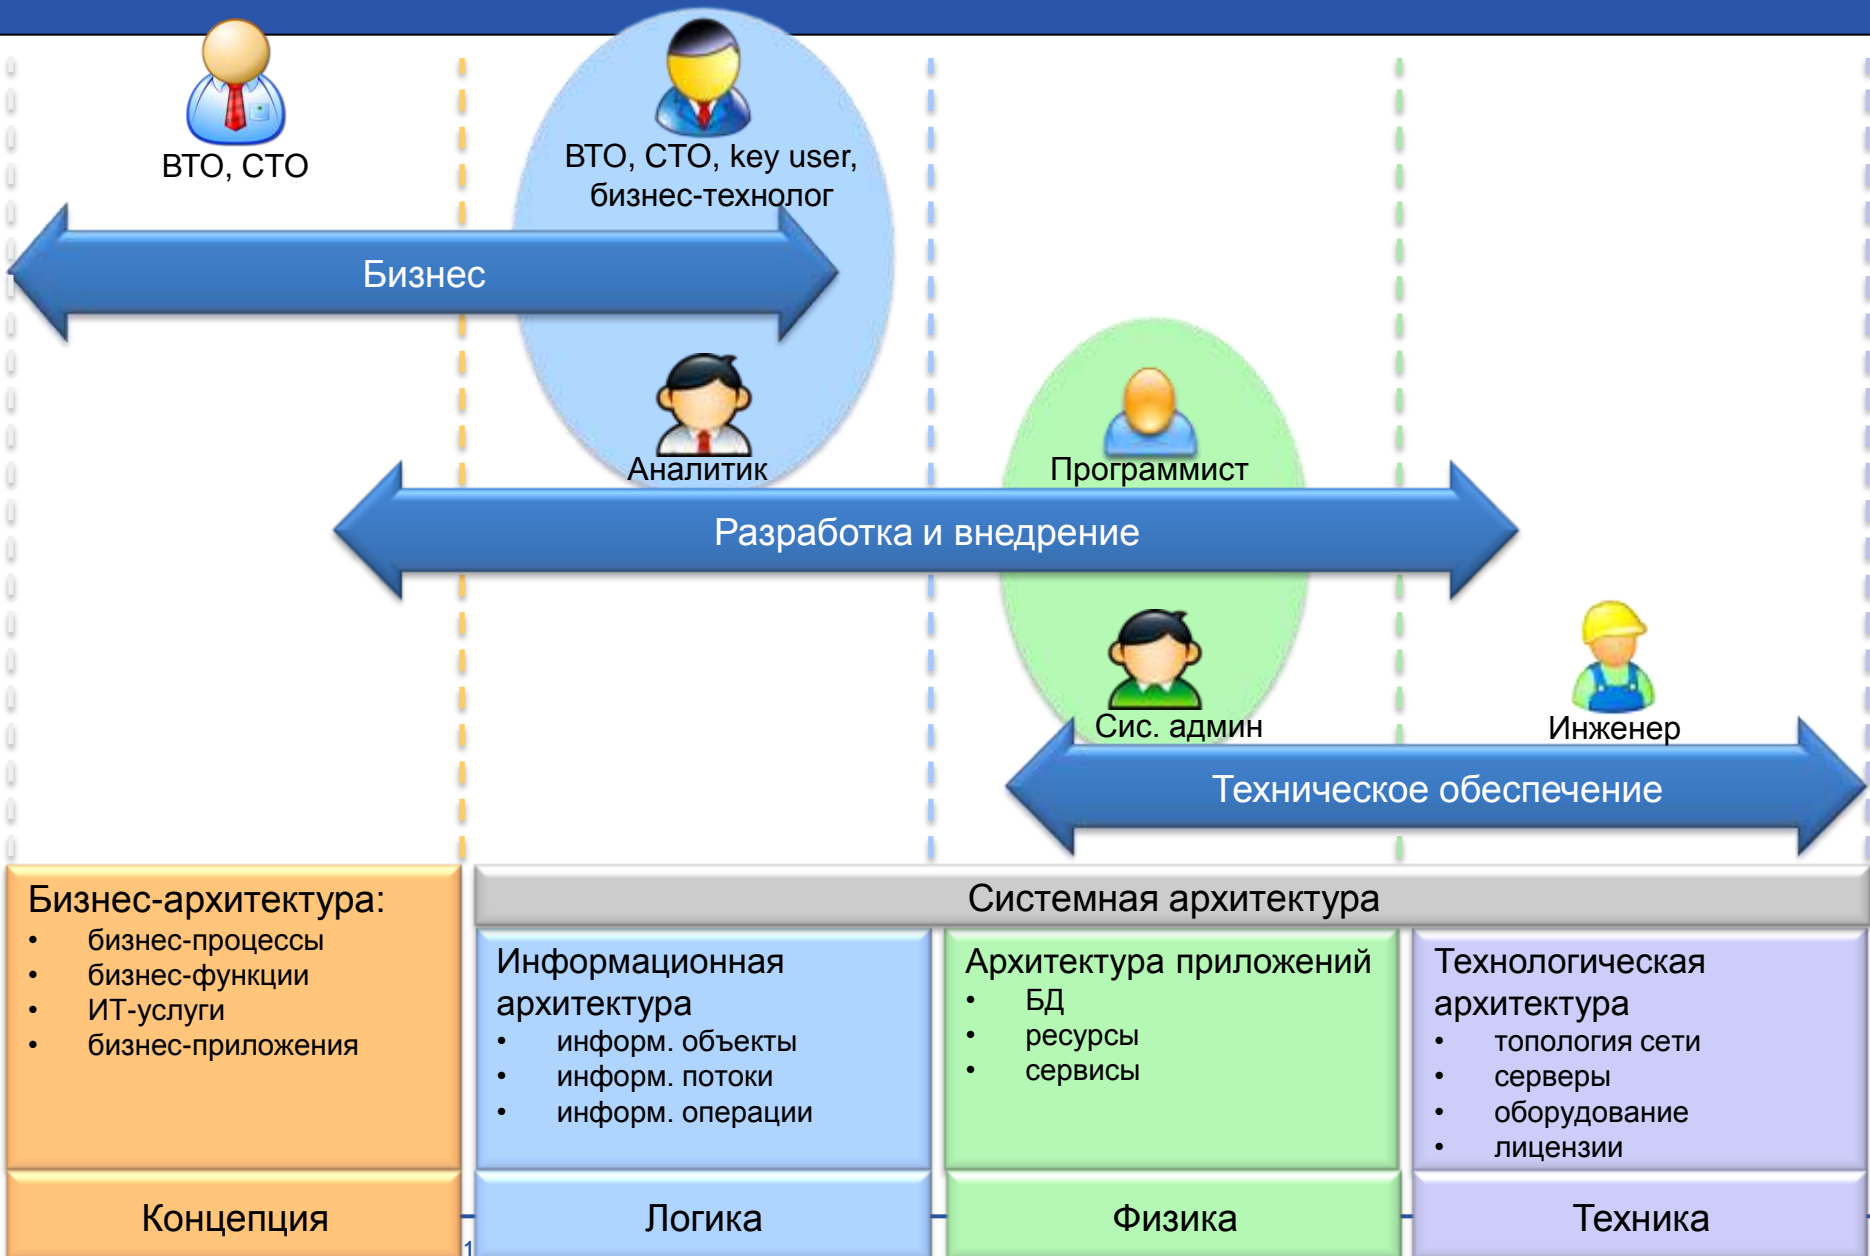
ВТО, СТО

ВТО, СТО, key user, бизнес-технолог

Бизнес

Аналитик

Программист

Разработка и внедрение

Сис. админ

Инженер

Техническое обеспечение

Бизнес-архитектура:
• бизнес-процессы
• бизнес-функции
• ИТ-услуги
• бизнес-приложения

Системная архитектура

Информационная архитектура
• информ. объекты
• информ. потоки
• информ. операции

Архитектура приложений
• БД
• ресурсы
• сервисы

Технологическая архитектура
• топология сети
• серверы
• оборудование
• лицензии

Концепция

Логика

Физика

Техника